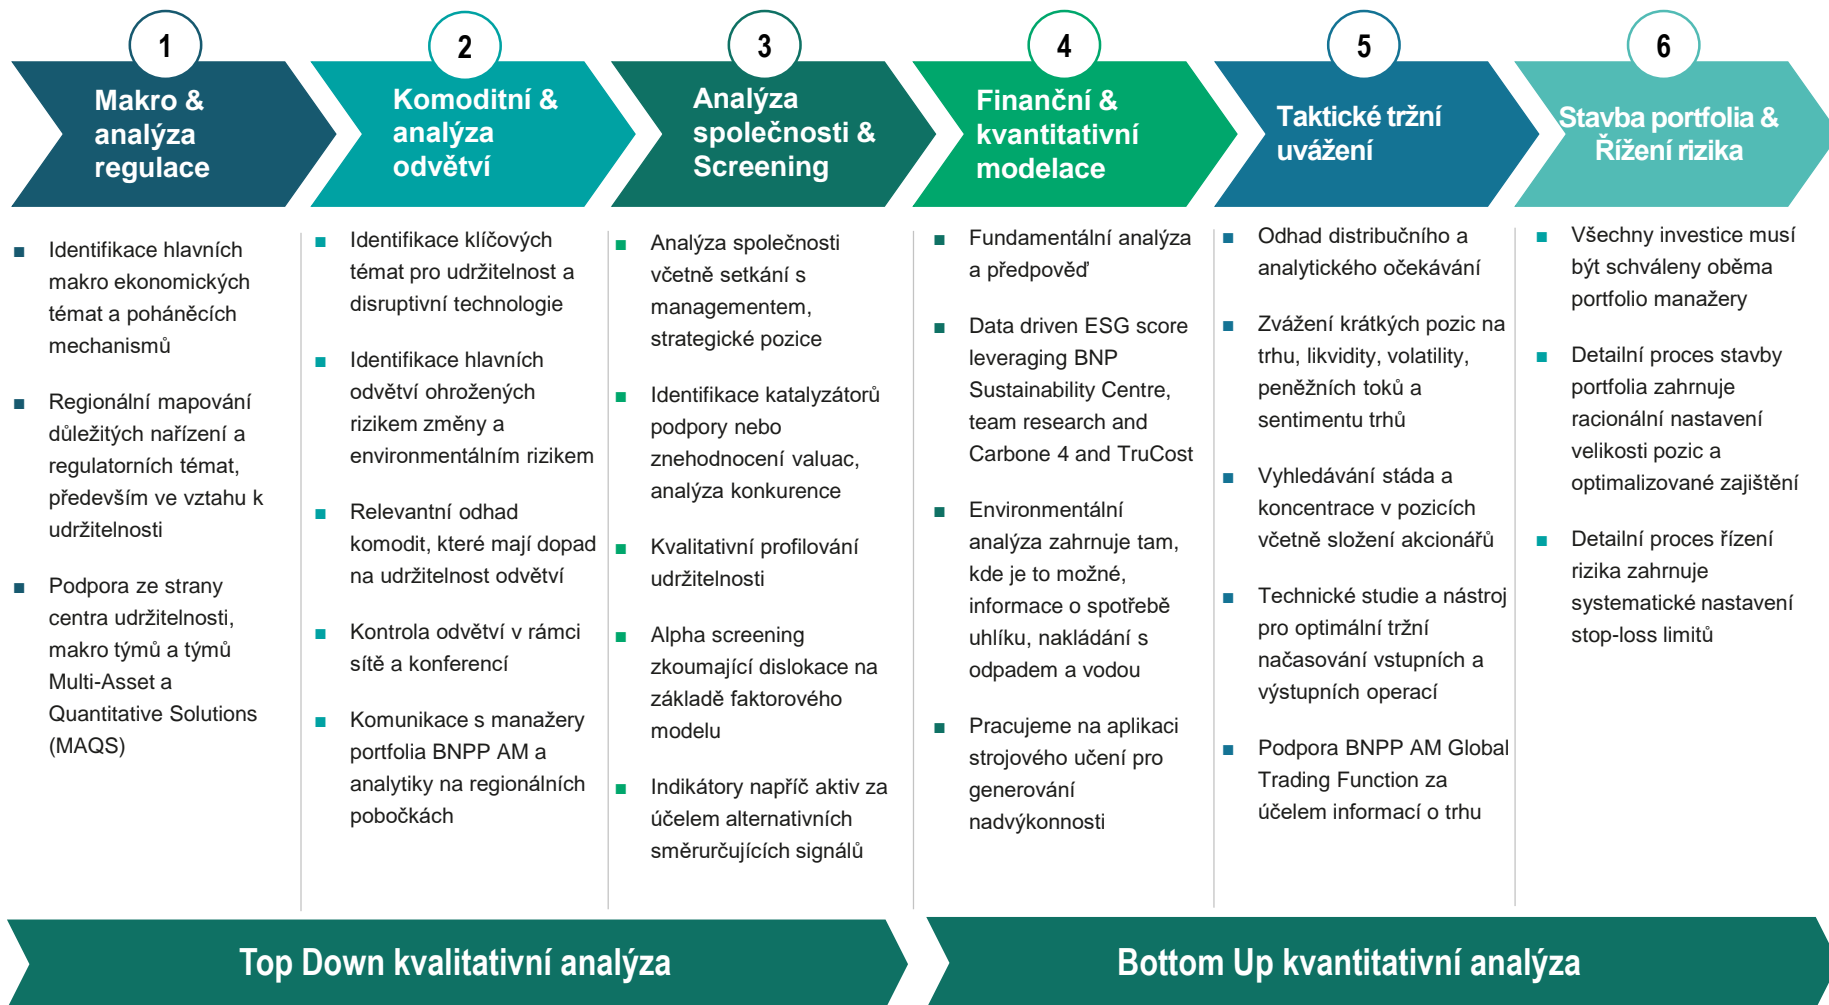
1
Makro & analýza regulace

2
Komoditní & analýza odvětví

3
Analýza společnosti & Screening

4
Finanční & kvantitativní modelace

5
Taktické tržní uvážení

6
Stavba portfolia & Řízení rizika

■ Identifikace hlavních makro ekonomických témat a pohánějících mechanismů

■ Regionální mapování důležitých nařízení a regulatorních témat, především ve vztahu k udržitelnosti

■ Podpora ze strany centra udržitelnosti, makro týmů a týmů Multi-Asset a Quantitative Solutions (MAQS)

■ Identifikace klíčových témat pro udržitelnost a disruptivní technologie

■ Identifikace hlavních odvětví ohrožených rizikem změny a environmentálním rizikem

■ Relevantní odhad komodit, které mají dopad na udržitelnost odvětví

■ Kontrola odvětví v rámci sítě a konferencí

■ Komunikace s manažery portfolia BNPP AM a analytiky na regionálních pobočkách

■ Analýza společnosti včetně setkání s managementem, strategické pozice

■ Identifikace katalyzátorů podpory nebo znehodnocení valuac, analýza konkurence

■ Kvalitativní profilování udržitelnosti

■ Alpha screening zkoumající dislokace na základě faktorového modelu

■ Indikátory napříč aktiv za účelem alternativních směrurčujících signálů

■ Fundamentální analýza a předpověď

■ Data driven ESG score leveraging BNP Sustainability Centre, team research and Carbone 4 and TruCost

■ Environmentální analýza zahrnuje tam, kde je to možné, informace o spotřebě uhlíku, nakládání s odpadem a vodou

■ Pracujeme na aplikaci strojového učení pro generování nadvýkonnosti

■ Odhad distribučního a analytického očekávání

■ Zvážení krátkých pozic na trhu, likvidity, volatility, peněžních toků a sentimentu trhů

■ Vyhledávání stáda a koncentrace v pozicích včetně složení akcionářů

■ Technické studie a nástroj pro optimální tržní načasování vstupních a výstupních operací

■ Podpora BNPP AM Global Trading Function za účelem informací o trhu

■ Všechny investice musí být schváleny oběma portfolio manažery

■ Detailní proces stavby portfolia zahrnuje racionální nastavení velikosti pozic a optimalizované zajištění

■ Detailní proces řízení rizika zahrnuje systematické nastavení stop-loss limitů

Top Down kvalitativní analýza

Bottom Up kvantitativní analýza